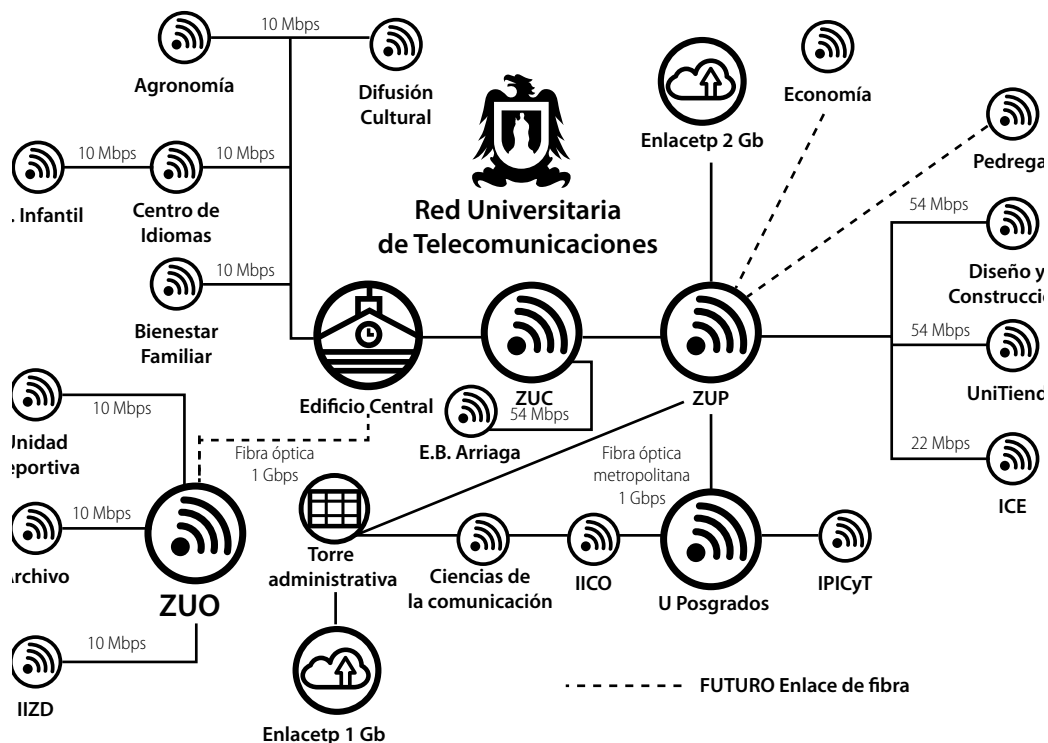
10 Mbps

Agronomía

Difusión Cultural

10 Mbps

10 Mbps

. Infantil

Centro de Idiomas

Red Universitaria de Telecomunicaciones

10 Mbps

Bienestar Familiar

Enlacetp 2 Gb

Economía

Pedrega

54 Mbps

Diseño y Construcci

54 Mbps

UniTiend

22 Mbps

ICE

10 Mbps

Unidad eportiva

Edificio Central

ZUC 54 Mbps

E.B. Arriaga

ZUP

Fibra óptica 1 Gbps

Fibra óptica metropolitana 1 Gbps

10 Mbps

rchivo

ZUO

Torre administrativa

Ciencias de la comunicación

IICO

U Posgrados

IPICyT

10 Mbps

IIZD

Enlacetp 1 Gb

FUTURO Enlace de fibra